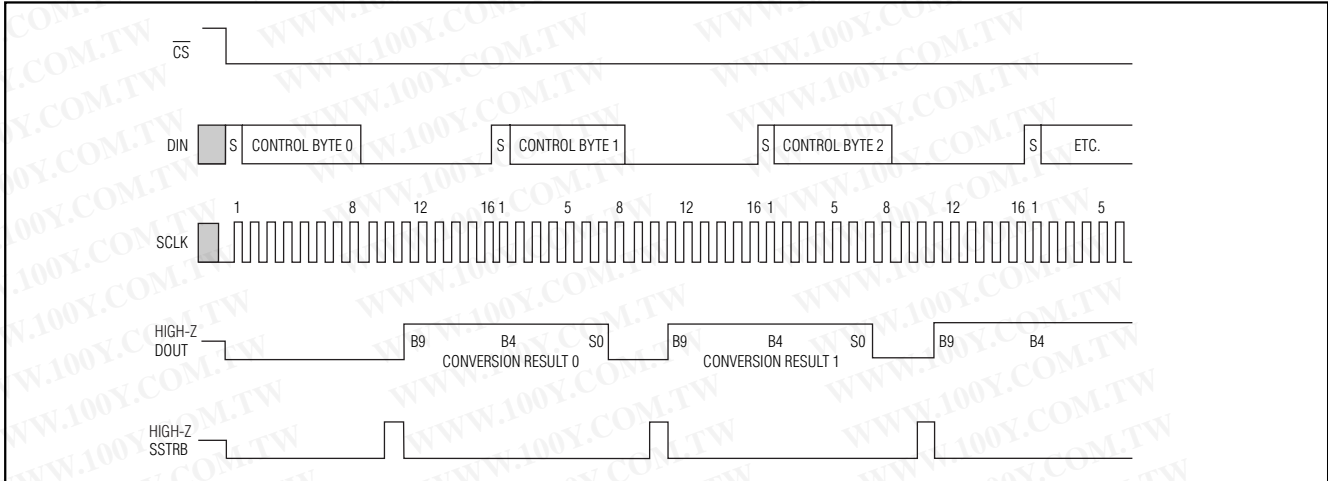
$\overline{CS}$

DIN S CONTROL BYTE 0 S CONTROL BYTE 1 S CONTROL BYTE 2 S ETC.

1 8 12 16 1 5 8 12 16 1 5 8 12 16 1 5

SCLK

HIGH-Z DOUT B9 B4 S0 B9 B4 S0 B9 B4

CONVERSION RESULT 0 CONVERSION RESULT 1

HIGH-Z SSTRB

WWW.100Y.COM.TW